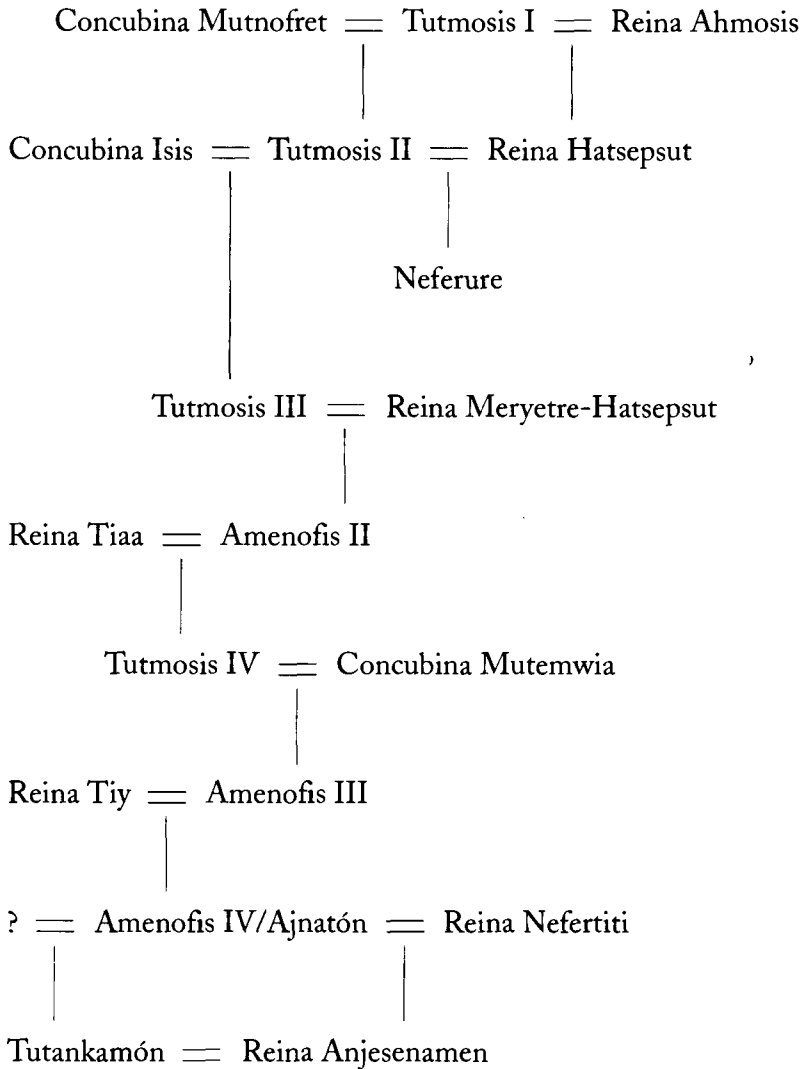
Concubina Mutnofret = Tutmosis I = Reina Ahmosis

Concubina Isis = Tutmosis II = Reina Hatsepsut

Neferure

Tutmosis III = Reina Meryetre-Hatsepsut

Reina Tiaa = Amenofis II

Tutmosis IV = Concubina Mutemwia

Reina Tiy = Amenofis III

? = Amenofis IV/Ajnatón = Reina Nefertiti

Tutankamón = Reina Anjesenamen